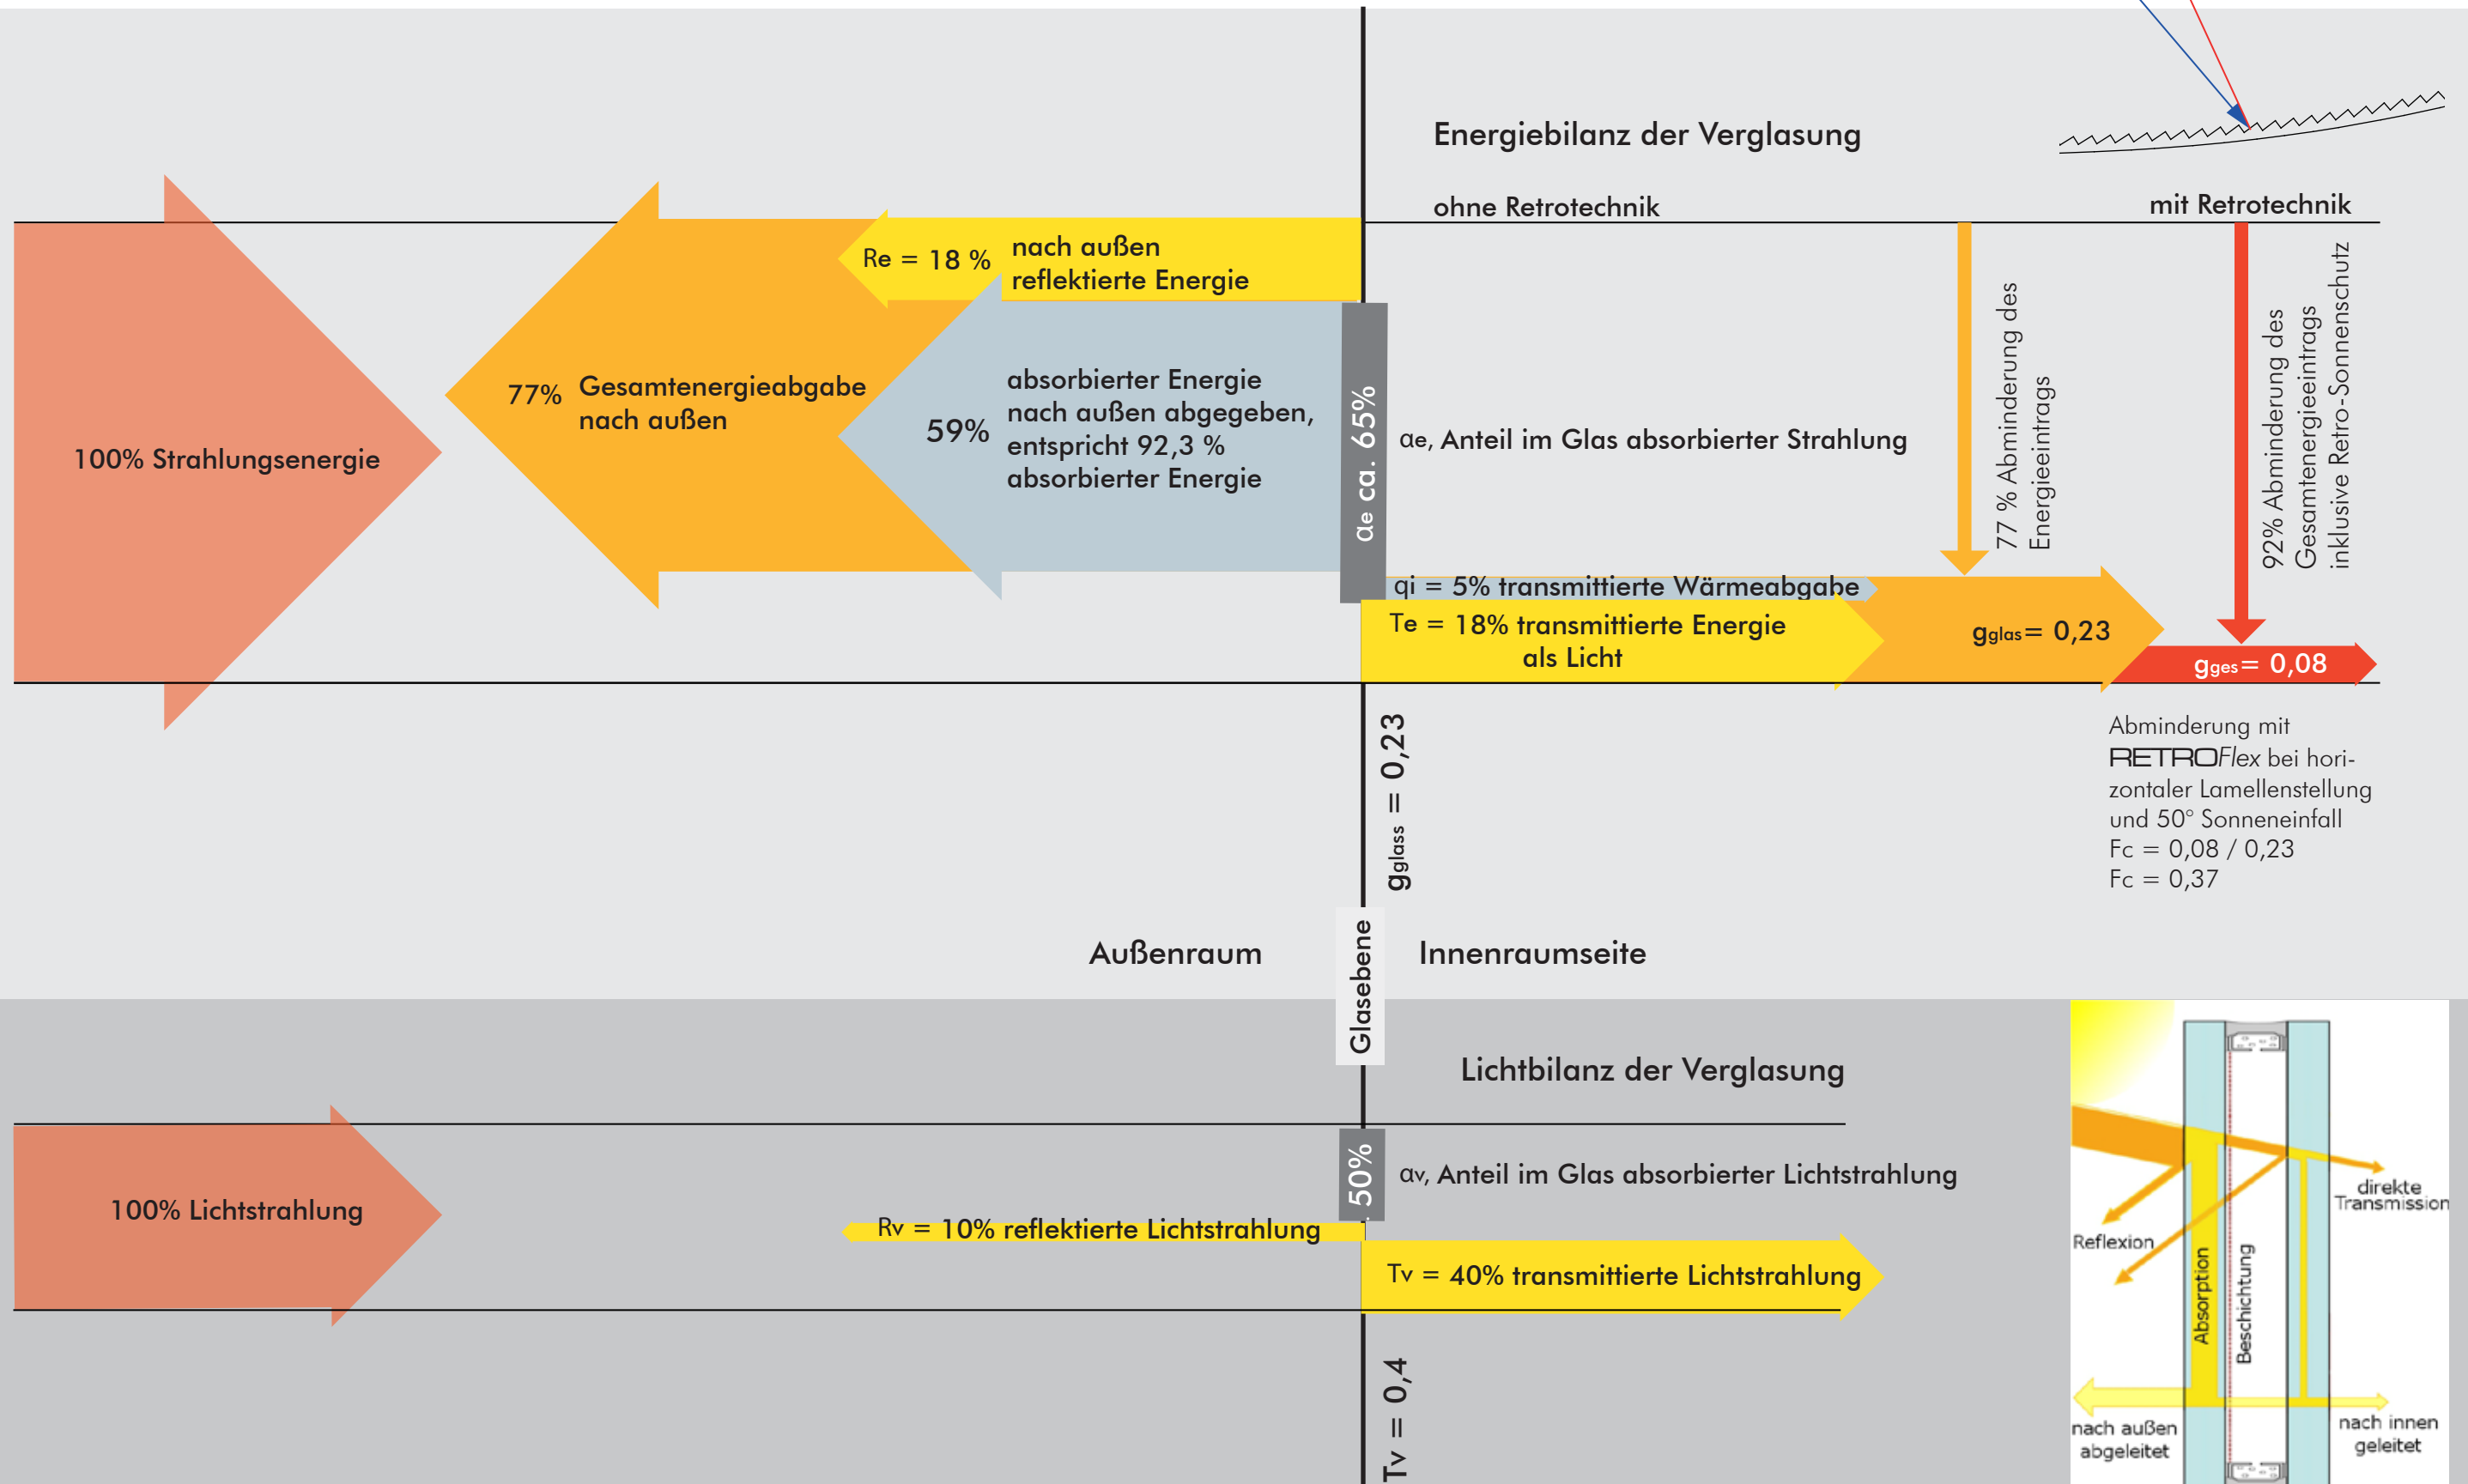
Energiebilanz der Verglasung

ohne Retrotechnik

mit Retrotechnik

Re = 18 % nach außen reflektierte Energie

77% Gesamtenergieabgabe nach außen

59% absorbierter Energie nach außen abgegeben, entspricht 92,3 % absorbierter Energie

100% Strahlungsenergie

αe ca. 65%

αe, Anteil im Glas absorbierter Strahlung

77 % Abminderung des Energieeintrags

92% Abminderung des Gesamtenergieeintrags inklusive Retro-Sonnenschutz

qi = 5% transmittierte Wärmeabgabe

Te = 18% transmittierte Energie als Licht

$g_{glas}$= 0,23

$g_{ges}$= 0,08

$g_{glass}$ = 0,23

Abminderung mit RETROFlex bei horizontaler Lamellenstellung und 50° Sonneneinfall
Fc = 0,08 / 0,23
Fc = 0,37

Außenraum

Glasebene

Innenraumseite

Lichtbilanz der Verglasung

100% Lichtstrahlung

50%

αv, Anteil im Glas absorbierter Lichtstrahlung

Rv = 10% reflektierte Lichtstrahlung

Tv = 40% transmittierte Lichtstrahlung

Tv = 0,4

Reflexion

Absorption

Beschichtung

direkte Transmission

nach außen abgeleitet

nach innen geleitet